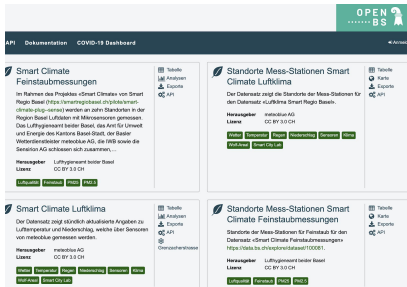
OPEN BS

API Dokumentation COVID-19 Dashboard

Smart Climate Feinstaubmessungen

Tabelle
Analysen
Exporte
API

Im Rahmen des Projektes «Smart Climate» von Smart Regio Basel (https://smartregiobasel.ch/pilots/smart-climate-plug-sense) werden an zahlreichen Standorten in der Region Basel Luftdaten mit Mikrosensoren gemessen. Das Lufthygieneamt beider Basel, das Amt für Umwelt und Energie des Kantons Basel-Stadt, der Basler Wetterdienstleister meteoblue AG, die IWB sowie die Sensirion AG schliessen sich zusammen, ...

Herausgeber Lufthygieneamt beider Basel
Lizenz CC BY 3.0 CH

Luftqualität Feinstaub PM10 PM2.5

Standorte Mess-Stationen Smart Climate Luftklima

Tabelle
Karte
Exporte
API

Im Datensatz zeigt die Standorte der Mess-Stationen für den Datensatz «Luftklima Smart Regio Basel».

Herausgeber meteoblue AG
Lizenz CC BY 3.0 CH

Wetter Temperatur Regen Niederschlag Sensoren Klima Wolf-Areal Smart City Lab

Smart Climate Luftklima

Tabelle
Analysen
Exporte
API
Grenzüberschreitende

Der Datensatz zeigt stündlich aktualisierte Angaben zu Lufttemperatur und Niederschlag, welche über Sensoren von meteoblue gemessen werden.

Herausgeber meteoblue AG
Lizenz CC BY 3.0 CH

Wetter Temperatur Regen Niederschlag Sensoren Klima Wolf-Areal Smart City Lab

Standorte Mess-Stationen Smart Climate Feinstaubmessungen

Tabelle
Karte
Exporte
API

Standorte der Mess-Stationen für Feinstaub für den Datensatz «Smart Climate Feinstaubmessungen» https://data.bs.ch/explore/dataset/100081.

Herausgeber Lufthygieneamt beider Basel
Lizenz CC BY 3.0 CH

Luftqualität Feinstaub PM10 PM2.5